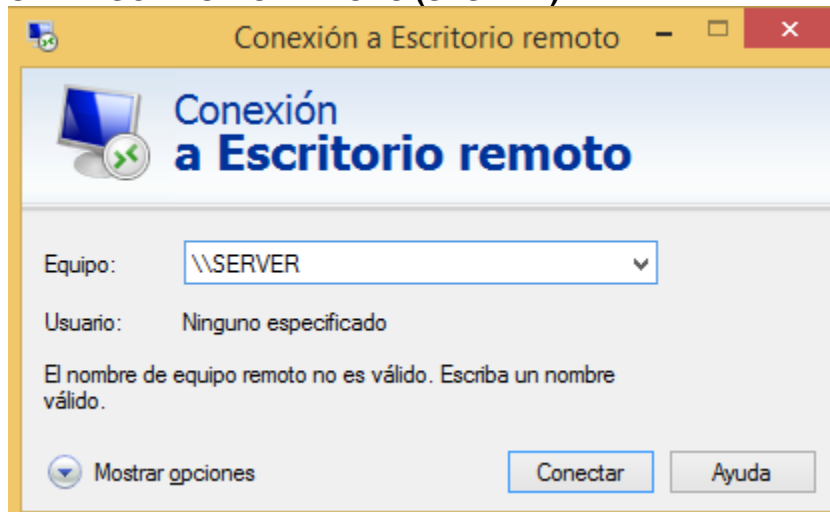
Conexión a Escritorio remoto

Conexión
a Escritorio remoto

Equipo: \\SERVER

Usuario: Ninguno especificado

El nombre de equipo remoto no es válido. Escriba un nombre válido.

Mostrar opciones

Conectar

Ayuda